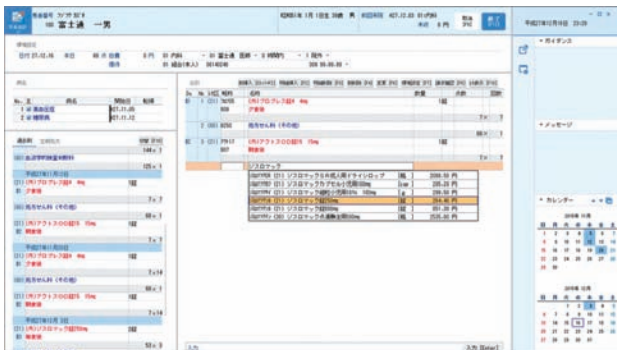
100 富士通 一男

ジスロマック

| | | | |
|---|---|---|---|
| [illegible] ジスロマックSR成人用ドライシロップ | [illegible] | 200.30 円 | |
| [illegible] ジスロマックカプセル小児用100mg | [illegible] | 205.20 円 | |
| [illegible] ジスロマック細粒小児用10% 100mg | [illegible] | 133.10 円 | |
| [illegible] ジスロマック錠250mg | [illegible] | 264.40 円 | |
| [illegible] ジスロマック錠600mg | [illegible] | 851.20 円 | |
| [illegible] ジスロマック点滴静注用500mg | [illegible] | 2535.00 円 | |

ガイダンス

メッセージ

カレンダー